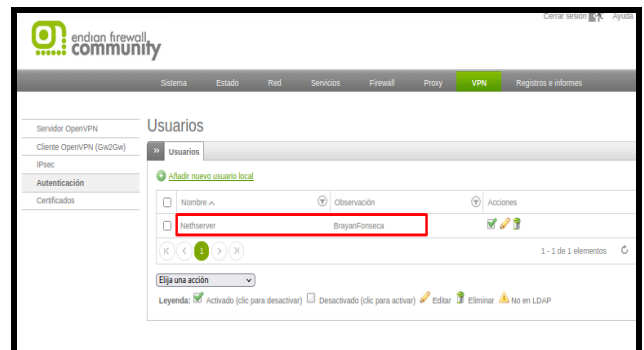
endian firewall community

Cerrar sesión Ayuda

Sistema Estado Red Servicios Firewall Proxy VPN Registros e informes

Servidor OpenVPN
Cliente OpenVPN (Gw2Gw)
IPsec
Autenticación
Certificados

Usuarios

» Usuarios

Añadir nuevo usuario local

| | Nombre ^ | Observación | Acciones |
|---|---|---|---|
| | Nethserver | BrayanFonseca | |

1

1 - 1 de 1 elementos

Elija una acción

Leyenda: Activado (clic para desactivar) Desactivado (clic para activar) Editar Eliminar No en LDAP